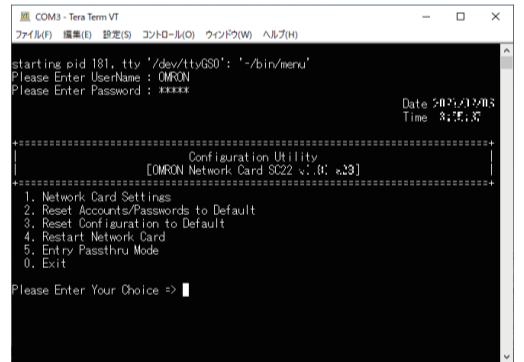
COM3 - Tera Term VT

ファイル(F) 編集(E) 設定(S) コントロール(O) ウィンドウ(W) ヘルプ(H)

starting pid 181, tty '/dev/ttyGS0': '-/bin/menu'
Please Enter UserName : OMRON
Please Enter Password : *****

Date 2025/12/03
Time 3:25:37

+==========================================================================+
| Configuration Utility |
| [OMRON Network Card SC22 v1.0( a23] |
+==========================================================================+
1. Network Card Settings
2. Reset Accounts/Passwords to Default
3. Reset Configuration to Default
4. Restart Network Card
5. Entry Passthru Mode
0. Exit

Please Enter Your Choice =>